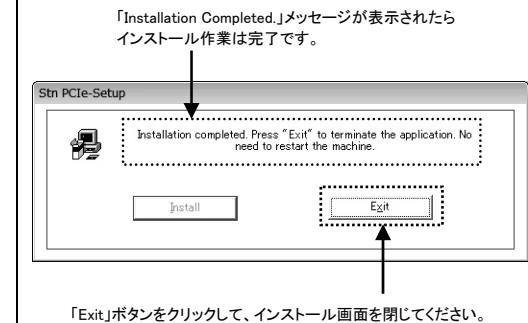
「Installation Completed.」メッセージが表示されたら
インストール作業は完了です。

Stn PCIe-Setup

Installation completed. Press "Exit" to terminate the application. No need to restart the machine.

Install

Exit

「Exit」ボタンをクリックして、インストール画面を閉じてください。